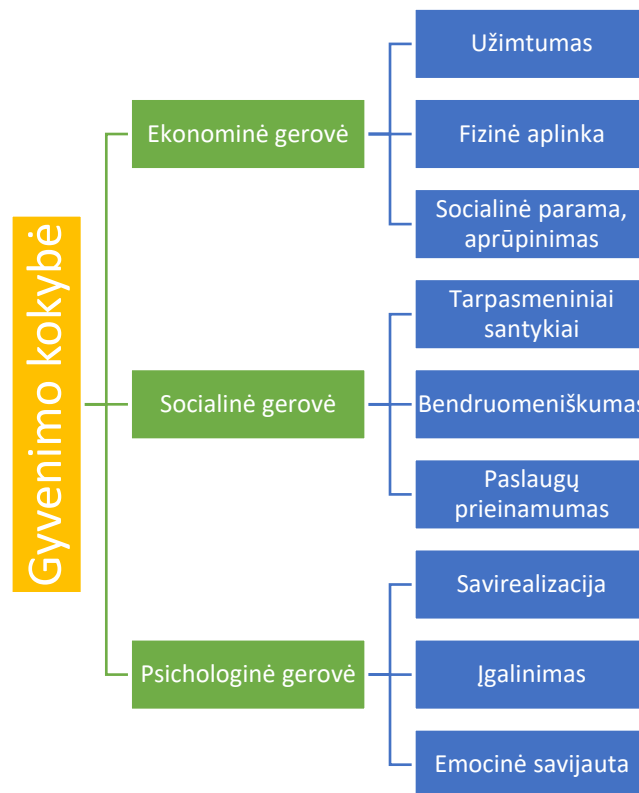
Gyvenimo kokybė

Ekonominė gerovė

Užimtumas

Fizinė aplinka

Socialinė parama, aprūpinimas

Socialinė gerovė

Tarpasmeniniai santykiai

Bendruomeniškumas

Paslaugų prieinamumas

Psichologinė gerovė

Savirealizacija

Įgalinimas

Emocinė savijauta